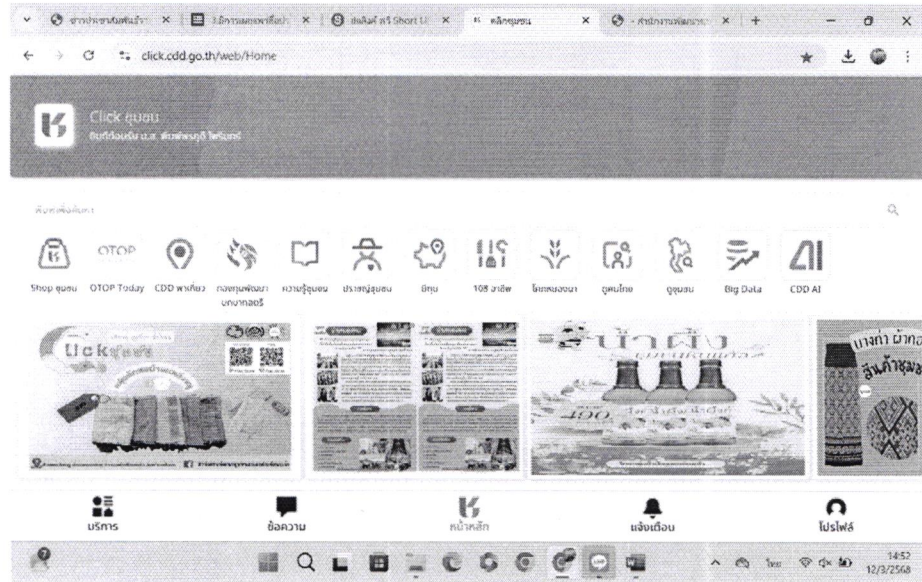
ข่าวประชาสัมพันธ์ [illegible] × | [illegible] × | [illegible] Short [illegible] × | หลักชุมชน × | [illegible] × | +

click.cdd.go.th/web/Home

Click ชุมชน
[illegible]

ค้นหาเพื่อค้นหา

Shop ชุมชน | OTOP Today | CDD พาเที่ยว | กองทุนพัฒนาบทบาทสตรี | ความรู้ชุมชน | ปราชญ์ชุมชน | อีทุน | 108 อาชีพ | โคกหนองนา | ดูคนไทย | ดูชุมชน | Big Data | CDD AI

OTOP

Uck ชุมชน

น้ำผึ้ง

นางก่า ผ้าทอ
สินค้าชุมช

บริการ | ข้อความ | หน้าหลัก | แจ้งเตือน | โปรไฟล์

ไทย
14:52
12/3/2568